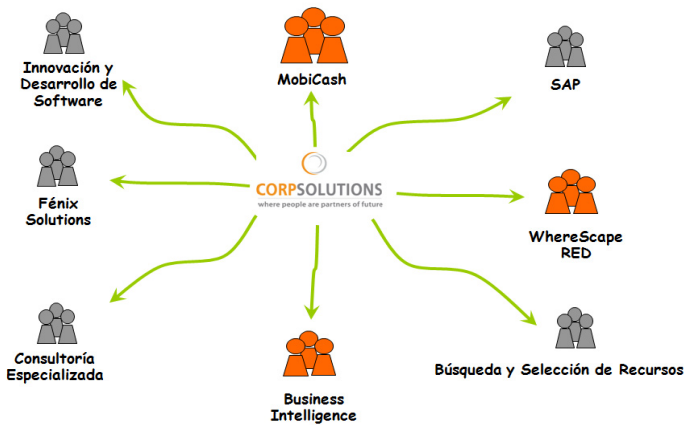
Innovación y Desarrollo de Software

MobiCash

SAP

Fénix Solutions

CORPSOLUTIONS
where people are partners of future

WhereScape RED

Consultoría Especializada

Business Intelligence

Búsqueda y Selección de Recursos